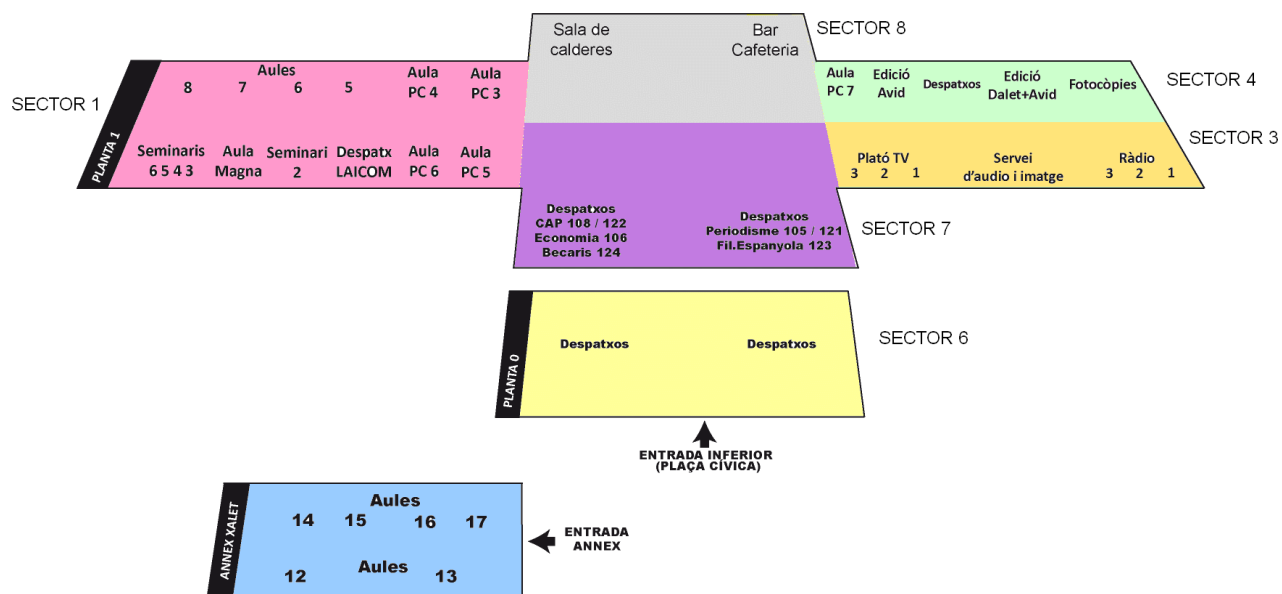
Sala de calderes

Bar Cafeteria

SECTOR 8

SECTOR 1

PLANTA 1

Aules
8 7 6 5

Aula PC 4

Aula PC 3

Seminaris 6 5 4 3

Aula Magna

Seminari 2

Despatx LAICOM

Aula PC 6

Aula PC 5

Aula PC 7

Edició Avid

Despatxos

Edició Dalet+Avid

Fotocòpies

SECTOR 4

SECTOR 3

Plató TV
3 2 1

Servei d'audio i imatge

Ràdio
3 2 1

Despatxos
CAP 108 / 122
Economia 106
Becaris 124

Despatxos
Periodisme 105 / 121
Fil.Espanyola 123

SECTOR 7

PLANTA 0

Despatxos

Despatxos

SECTOR 6

ENTRADA INFERIOR
(PLAÇA CÍVICA)

ANNEX XALET

Aules
14 15 16 17

Aules
12 13

ENTRADA ANNEX